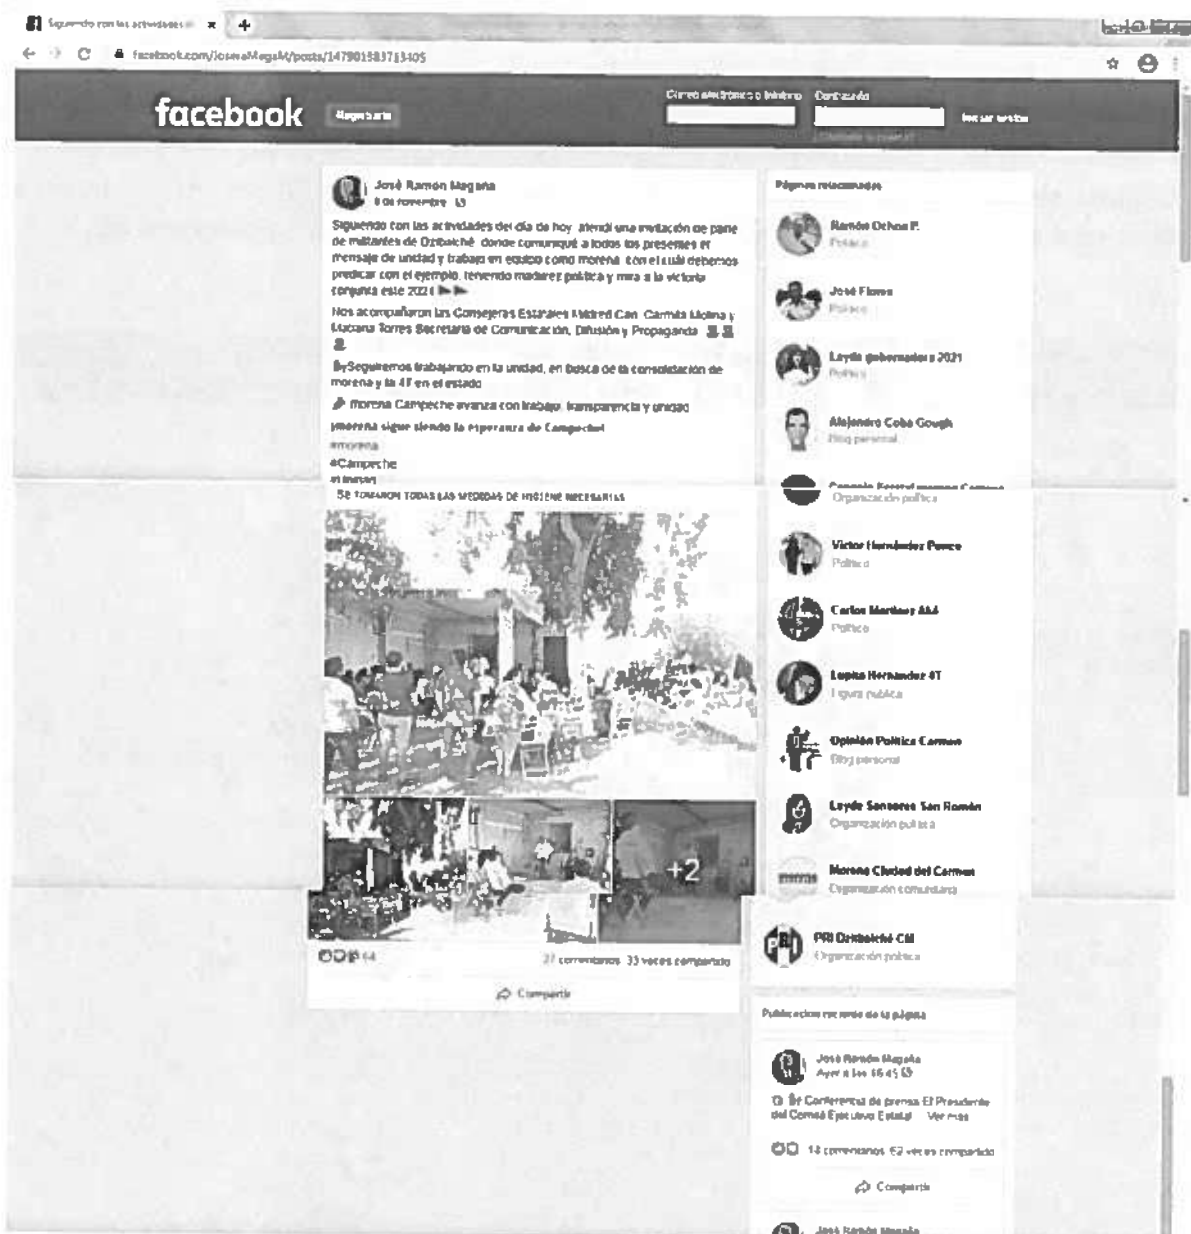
Siguiendo con las actividades d ×

facebook.com/JoseraMagaM/posts/147901583713405

facebook Regístrate

Correo electrónico o teléfono Contraseña

Iniciar sesión

¿Olvidaste tu cuenta?

José Ramón Magaña
9 de noviembre ·

Siguiendo con las actividades del día de hoy, atendí una invitación de parte de militantes de Dzibalché donde comuniqué a todos los presentes el mensaje de unidad y trabajo en equipo como morena, con el cual debemos predicar con el ejemplo, teniendo madurez política y mira a la victoria conjunta este 2021

Nos acompañaron las Consejeras Estatales Mildred Can, Carmita Molina y Luciana Torres Secretaria de Comunicación, Difusión y Propaganda

Seguiremos trabajando en la unidad, en busca de la consolidación de morena y la 4T en el estado

Morena Campeche avanza con trabajo, transparencia y unidad

¡morena sigue siendo la esperanza de Campeche!

#morena
#Campeche
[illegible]

SE TOMARON TODAS LAS MEDIDAS DE HIGIENE NECESARIAS

+2

64

27 comentarios 33 veces compartido

Compartir

Páginas relacionadas

Ramón Ochoa P.
Político

José Flores
Político

Layda gobernadora 2021
Político

Alejandro Coba Gough
Blog personal

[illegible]
Organización política

Víctor Hernández Ponce
Político

Carlos Martínez Aké
Político

Lupita Hernández 4T
Figura pública

Opinión Política Carmen
Blog personal

Layda Sansores San Román
Organización política

Morena Ciudad del Carmen
Organización comunitaria

PRI Dzibalché CM
Organización política

Publicaciones recientes de la página

José Ramón Magaña
Ayer a las 16:45

En Conferencia de prensa El Presidente del Comité Ejecutivo Estatal... Ver más

14 comentarios 52 veces compartido

Compartir

José Ramón Magaña